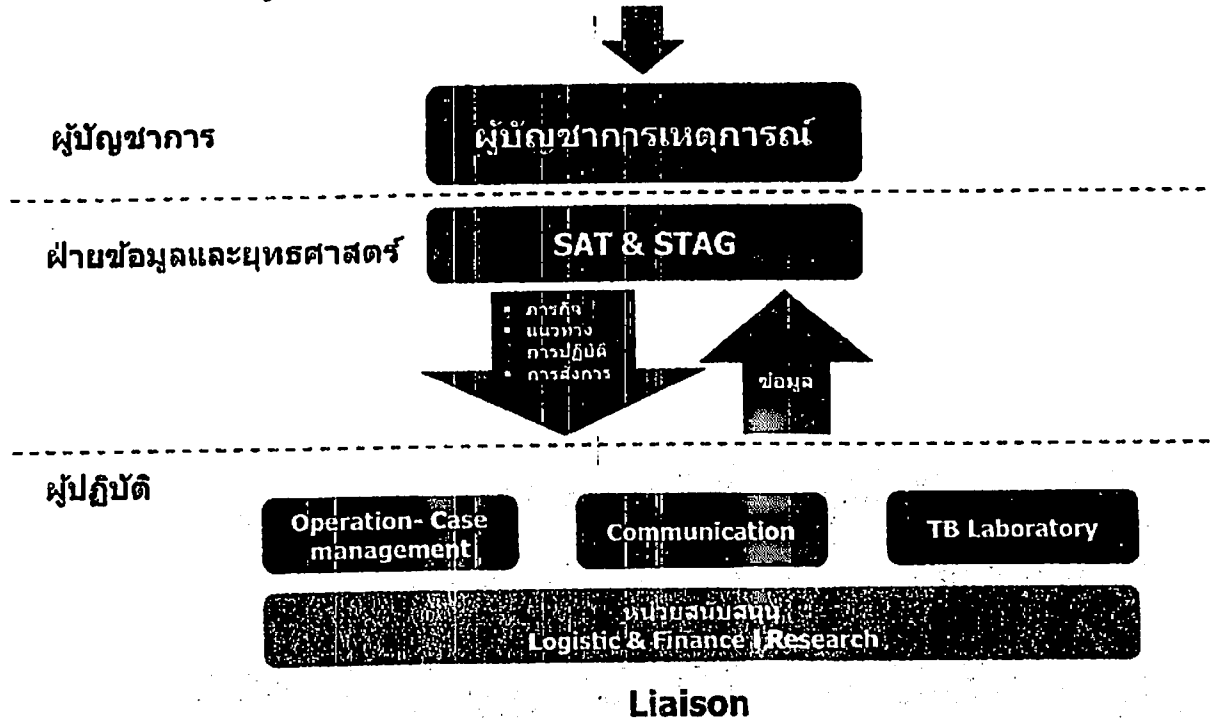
ผู้บัญชาการ

ผู้บัญชาการเหตุการณ์

ฝ่ายข้อมูลและยุทธศาสตร์

SAT & STAG

- ภารกิจ
- แนวทางการปฏิบัติ
- การสั่งการ

ข้อมูล

ผู้ปฏิบัติ

Operation- Case management

Communication

TB Laboratory

หน่วยสนับสนุน
Logistic & Finance | Research

Liaison